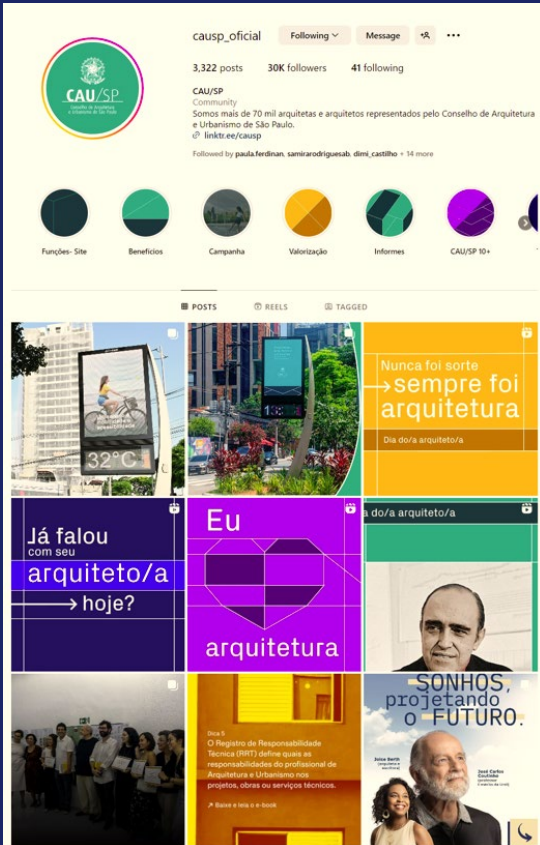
CAU/SP
Conselho de Arquitetura e Urbanismo de São Paulo

causp_oficial Following Message

3,322 posts 30K followers 41 following

CAU/SP
Community
Somos mais de 70 mil arquitetas e arquitetos representados pelo Conselho de Arquitetura e Urbanismo de São Paulo.
linktr.ee/causp

Followed by paula.ferdinan, samirarodriguesab, dimi_castilho + 14 more

Funções- Site
Benefícios
Campanha
Valorização
Informes
CAU/SP 10+

POSTS REELS TAGGED

32°C

13:31

Nunca foi sorte
sempre foi
arquitetura
Dia do/a arquiteto/a

Já falou
com seu
arquiteto/a
hoje?

Eu
arquitetura

Dia do/a arquiteto/a

Dica 5
O Registro de Responsabilidade Técnica (RRT) define quais as responsabilidades do profissional de Arquitetura e Urbanismo nos projetos, obras ou serviços técnicos.
Baixe e leia o e-book

SONHOS,
projetando
o FUTURO.
Joice Berth
José Carlos Coutinho